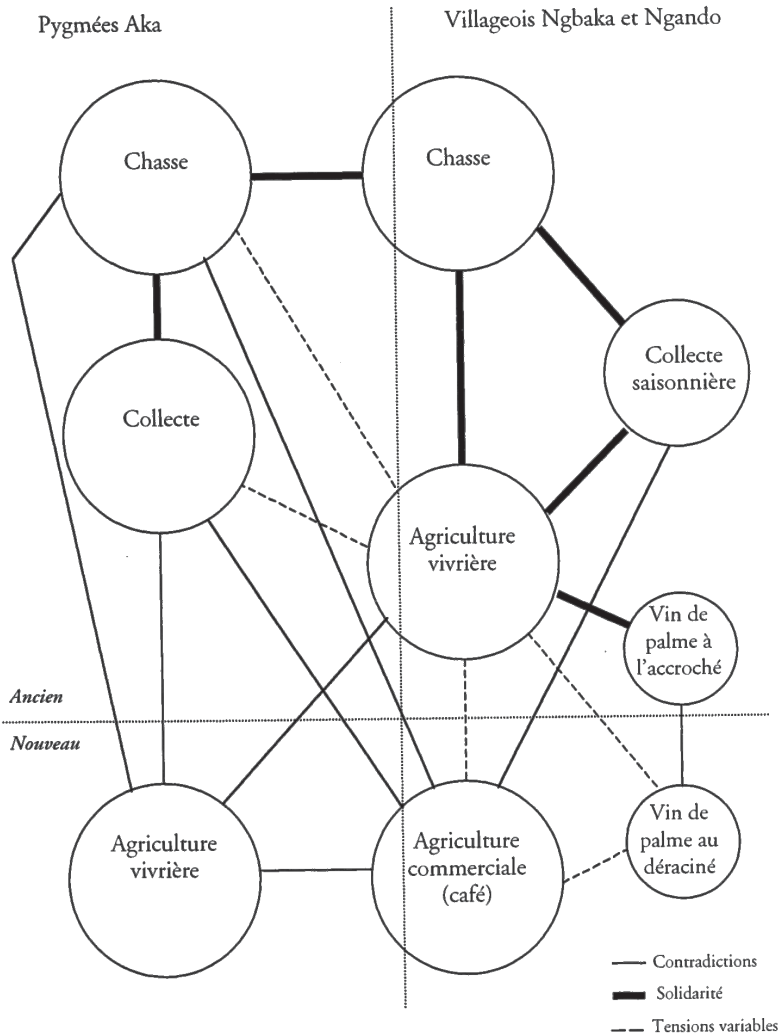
Pygmées Aka

Villageois Ngbaka et Ngando

Chasse

Chasse

Collecte saisonnière

Collecte

Agriculture vivrière

Vin de palme à l'accroché

Ancien

Nouveau

Agriculture vivrière

Agriculture commerciale (café)

Vin de palme au déraciné

Contradictions

Solidarité

Tensions variables